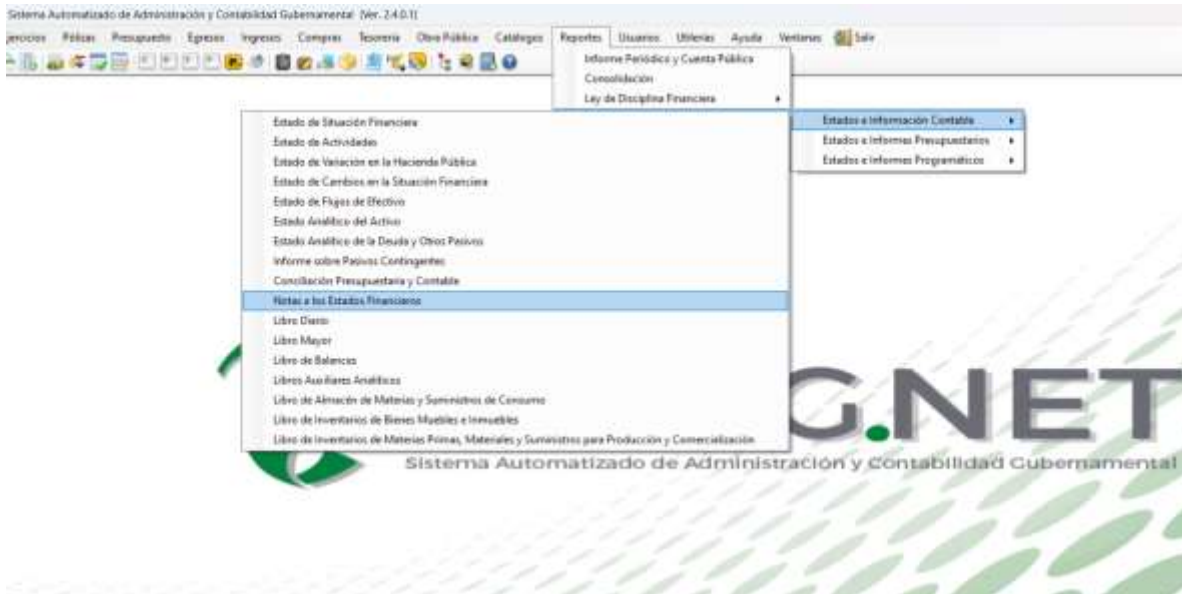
Sistema Automatizado de Administración y Contabilidad Gubernamental [Ver. 2.4.0.1]

jercicios Pólizas Presupuesto Egresos Ingresos Compras Tesorería Obra Pública Catálogos Reportes Usuarios Utilerías Ayuda Ventanas Salir

Informe Periódico y Cuenta Pública
Consolidación
Ley de Disciplina Financiera

Estados e Información Contable
Estados e Informes Presupuestarios
Estados e Informes Programáticos

Estado de Situación Financiera
Estado de Actividades
Estado de Variación en la Hacienda Pública
Estado de Cambios en la Situación Financiera
Estado de Flujos de Efectivo
Estado Analítico del Activo
Estado Analítico de la Deuda y Otros Pasivos
Informe sobre Pasivos Contingentes
Conciliación Presupuestaria y Contable
Notas a los Estados Financieros
Libro Diario
Libro Mayor
Libro de Balances
Libros Auxiliares Analíticos
Libro de Almacén de Materias y Suministros de Consumo
Libro de Inventarios de Bienes Muebles e Inmuebles
Libro de Inventarios de Materias Primas, Materiales y Suministros para Producción y Comercialización

G.NET
Sistema Automatizado de Administración y Contabilidad Gubernamental